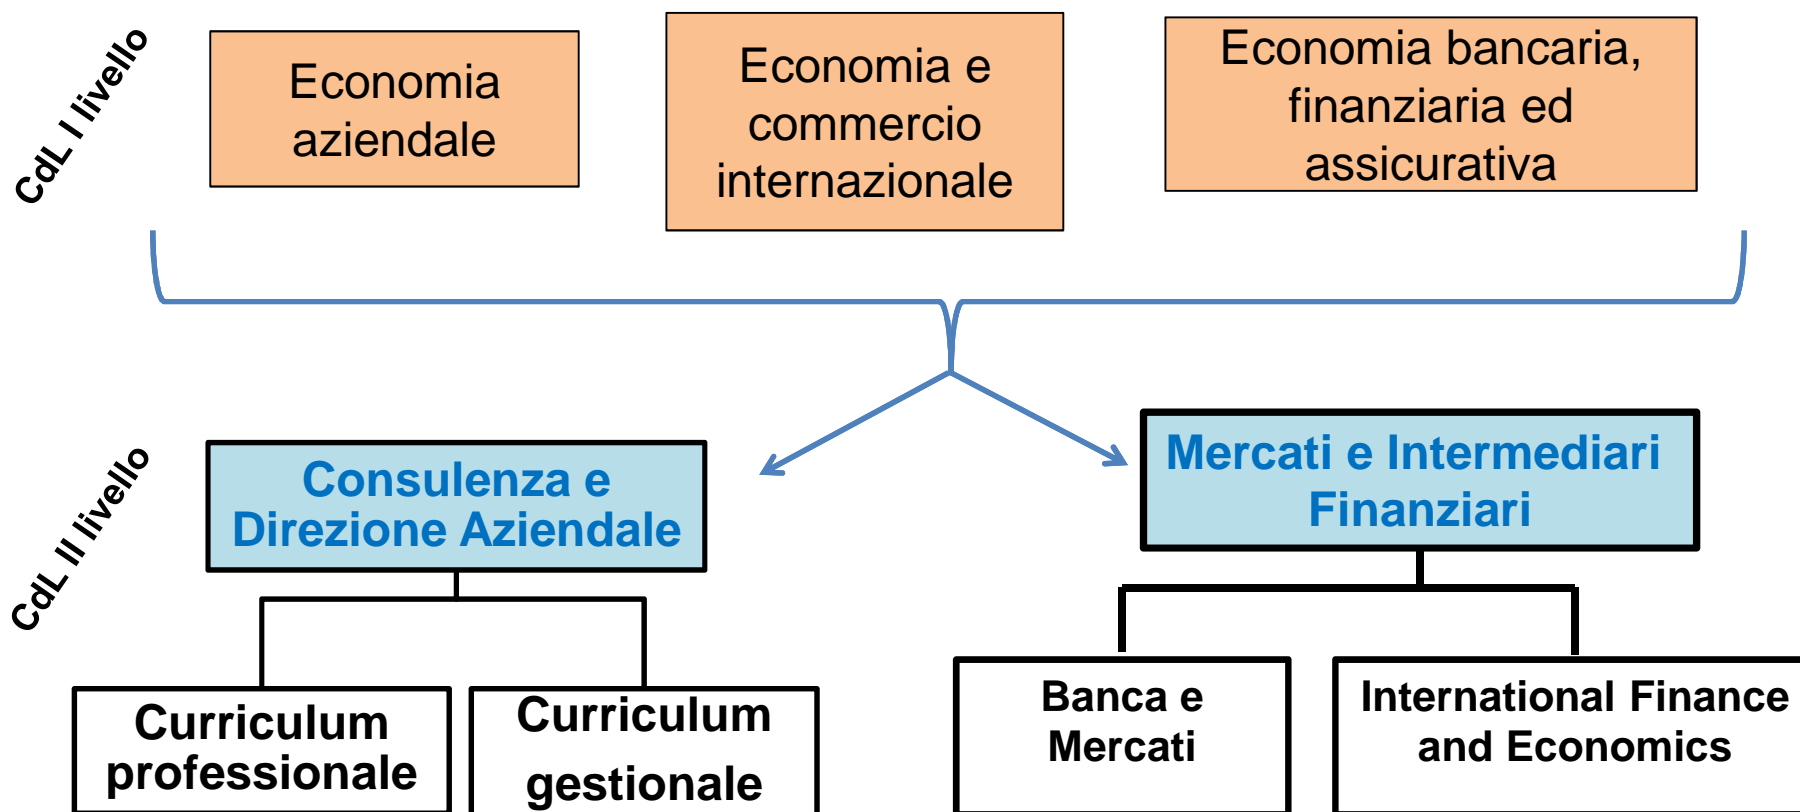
CdL I livello

Economia aziendale

Economia e commercio internazionale

Economia bancaria, finanziaria ed assicurativa

CdL II livello

Consulenza e Direzione Aziendale

Mercati e Intermediari Finanziari

Curriculum professionale

Curriculum gestionale

Banca e Mercati

International Finance and Economics